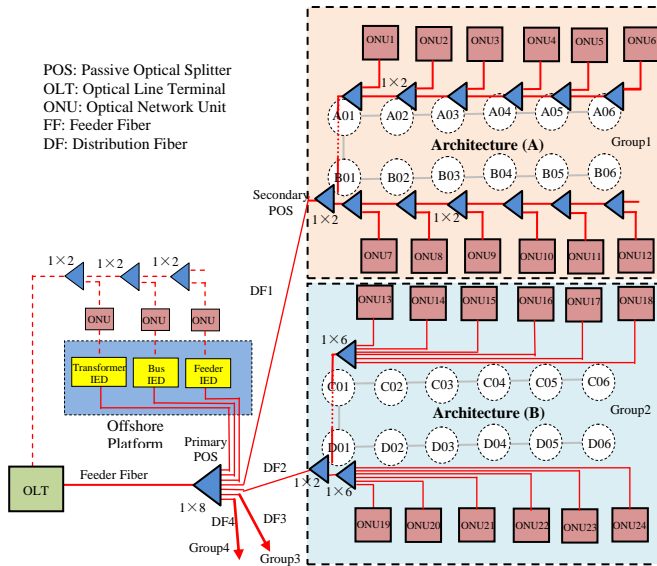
POS: Passive Optical Splitter
OLT: Optical Line Terminal
ONU: Optical Network Unit
FF: Feeder Fiber
DF: Distribution Fiber

ONU1 ONU2 ONU3 ONU4 ONU5 ONU6
1×2
A01 A02 A03 A04 A05 A06
Architecture (A)
Group1
B01 B02 B03 B04 B05 B06
Secondary POS
1×2
1×2
ONU7 ONU8 ONU9 ONU10 ONU11 ONU12

1×2 1×2 1×2
ONU ONU ONU
Transformer IED
Bus IED
Feeder IED
Offshore Platform
DF1

ONU13 ONU14 ONU15 ONU16 ONU17 ONU18
1×6
C01 C02 C03 C04 C05 C06
Architecture (B)
Group2
D01 D02 D03 D04 D05 D06
1×2
1×6
ONU19 ONU20 ONU21 ONU22 ONU23 ONU24

OLT
Feeder Fiber
Primary POS
1×8
DF2
DF4
DF3
Group4
Group3